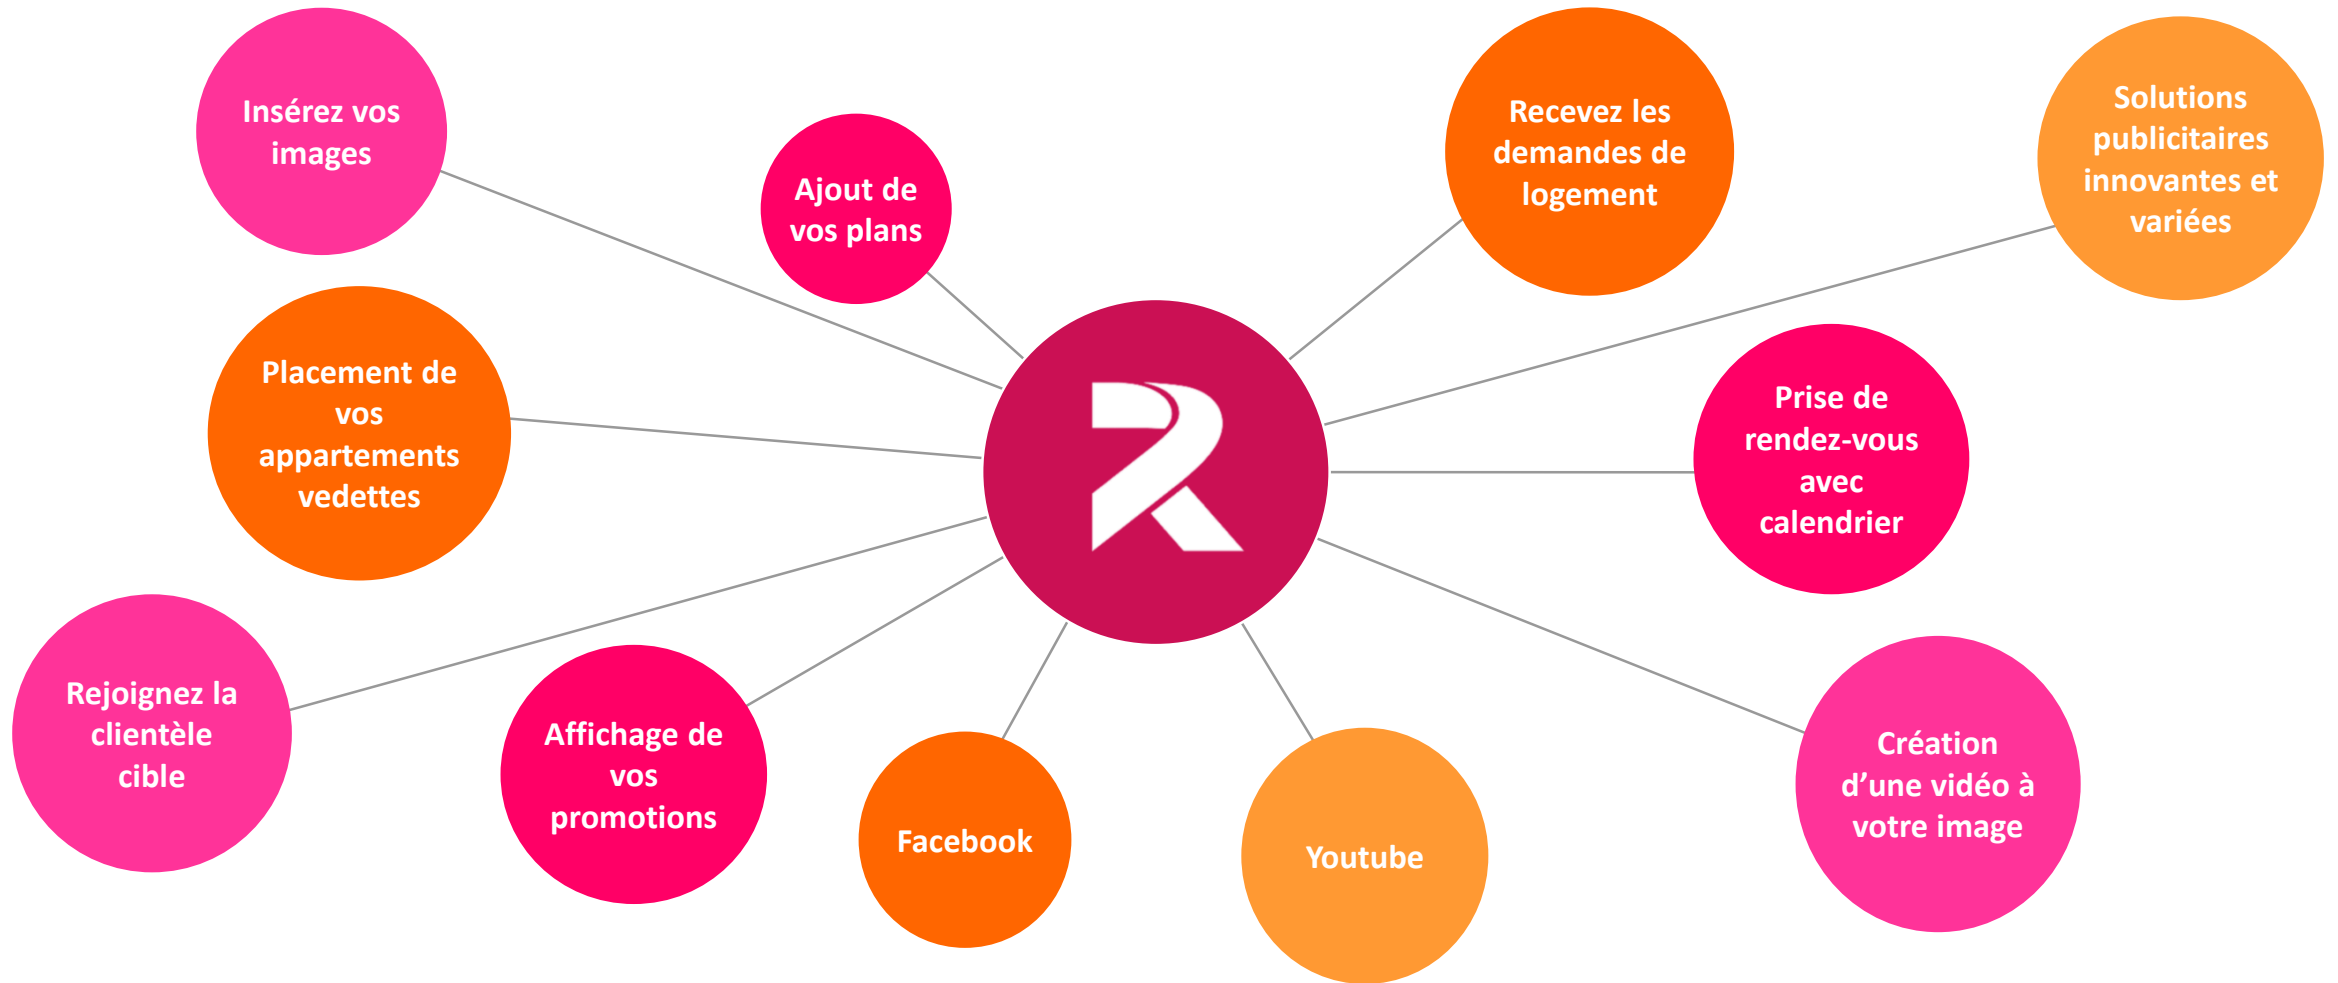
Insérez vos images

Ajout de vos plans

Recevez les demandes de logement

Solutions publicitaires innovantes et variées

Placement de vos appartements vedettes

Prise de rendez-vous avec calendrier

Rejoignez la clientèle cible

Affichage de vos promotions

Facebook

Youtube

Création d’une vidéo à votre image